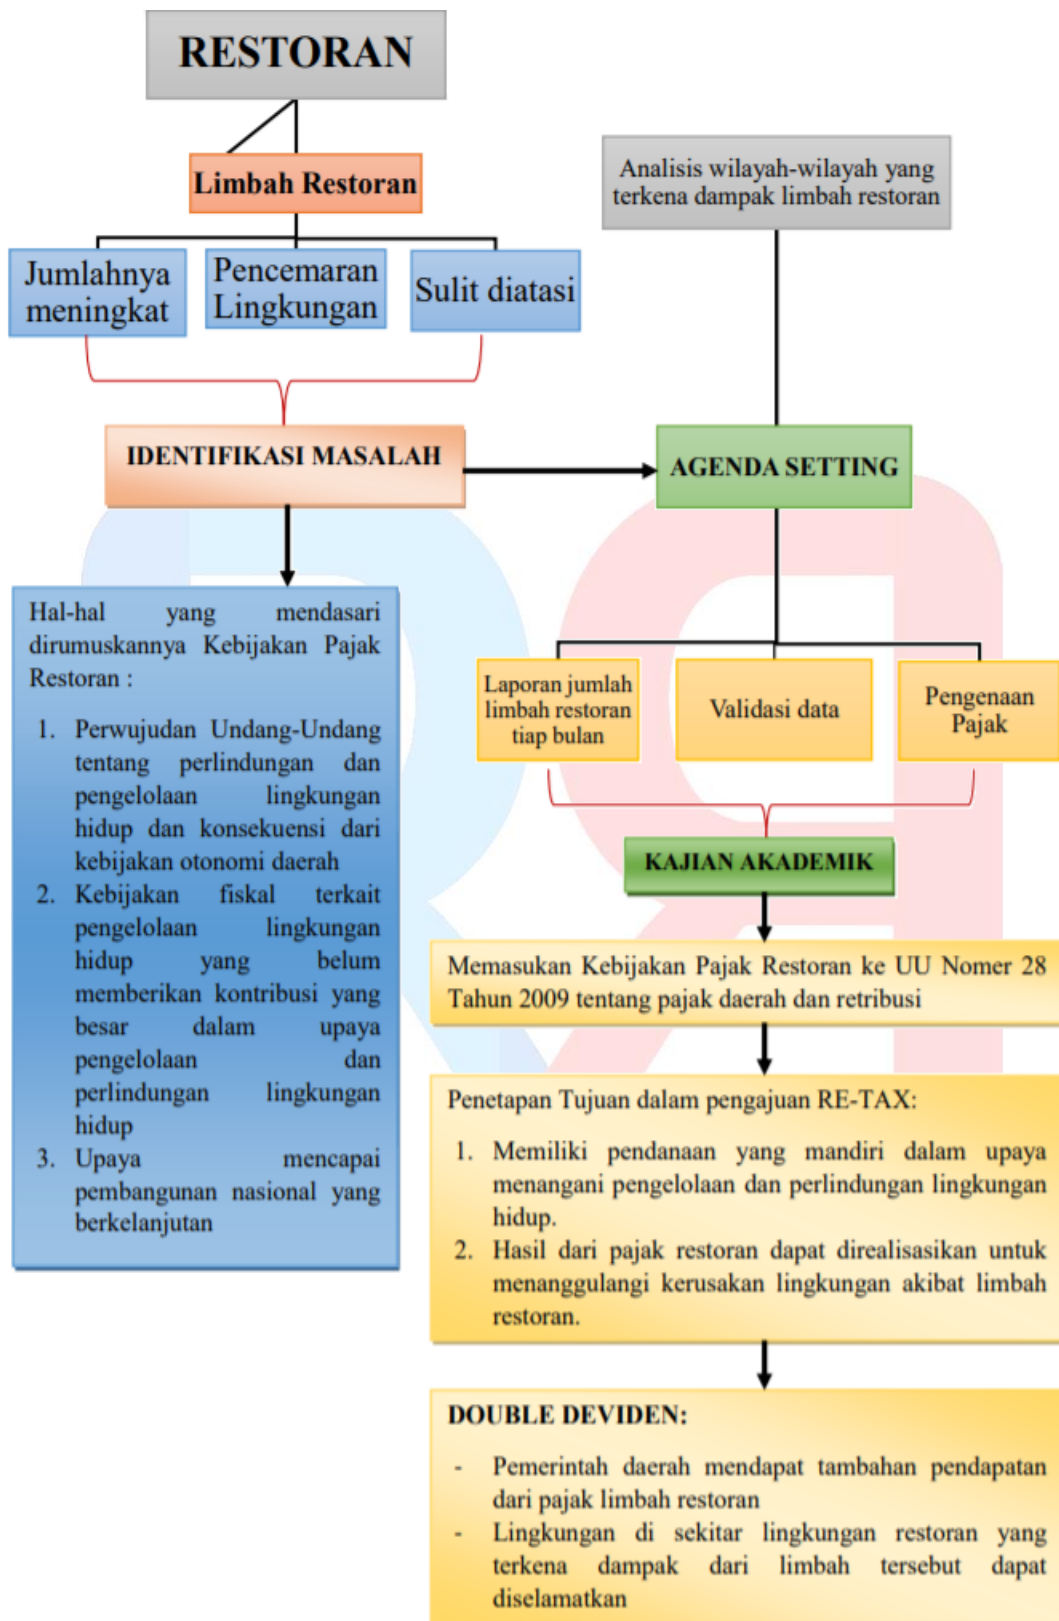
RESTORAN

Limbah Restoran

Jumlahnya meningkat

Pencemaran Lingkungan

Sulit diatasi

Analisis wilayah-wilayah yang terkena dampak limbah restoran

IDENTIFIKASI MASALAH

AGENDA SETTING

Hal-hal yang mendasari dirumuskannya Kebijakan Pajak Restoran :

1. Perwujudan Undang-Undang tentang perlindungan dan pengelolaan lingkungan hidup dan konsekuensi dari kebijakan otonomi daerah
2. Kebijakan fiskal terkait pengelolaan lingkungan hidup yang belum memberikan kontribusi yang besar dalam upaya pengelolaan dan perlindungan lingkungan hidup
3. Upaya mencapai pembangunan nasional yang berkelanjutan

Laporan jumlah limbah restoran tiap bulan

Validasi data

Pengenaan Pajak

KAJIAN AKADEMIK

Memasukan Kebijakan Pajak Restoran ke UU Nomer 28 Tahun 2009 tentang pajak daerah dan retribusi

Penetapan Tujuan dalam pengajuan RE-TAX:

1. Memiliki pendanaan yang mandiri dalam upaya menangani pengelolaan dan perlindungan lingkungan hidup.
2. Hasil dari pajak restoran dapat direalisasikan untuk menanggulangi kerusakan lingkungan akibat limbah restoran.

DOUBLE DEVIDEN:

- Pemerintah daerah mendapat tambahan pendapatan dari pajak limbah restoran
- Lingkungan di sekitar lingkungan restoran yang terkena dampak dari limbah tersebut dapat diselamatkan